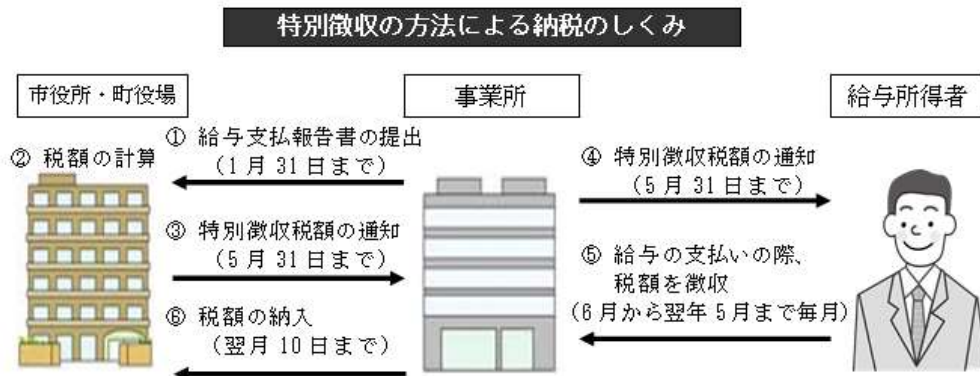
特別徴収の方法による納税のしくみ

市役所・町役場

事業所

給与所得者

② 税額の計算

① 給与支払報告書の提出
（1月 31 日まで）

③ 特別徴収税額の通知
（5月 31 日まで）

⑥ 税額の納入
（翌月 10 日まで）

④ 特別徴収税額の通知
（5月 31 日まで）

⑤ 給与の支払いの際、
税額を徴収
（6月から翌年 5月まで毎月）